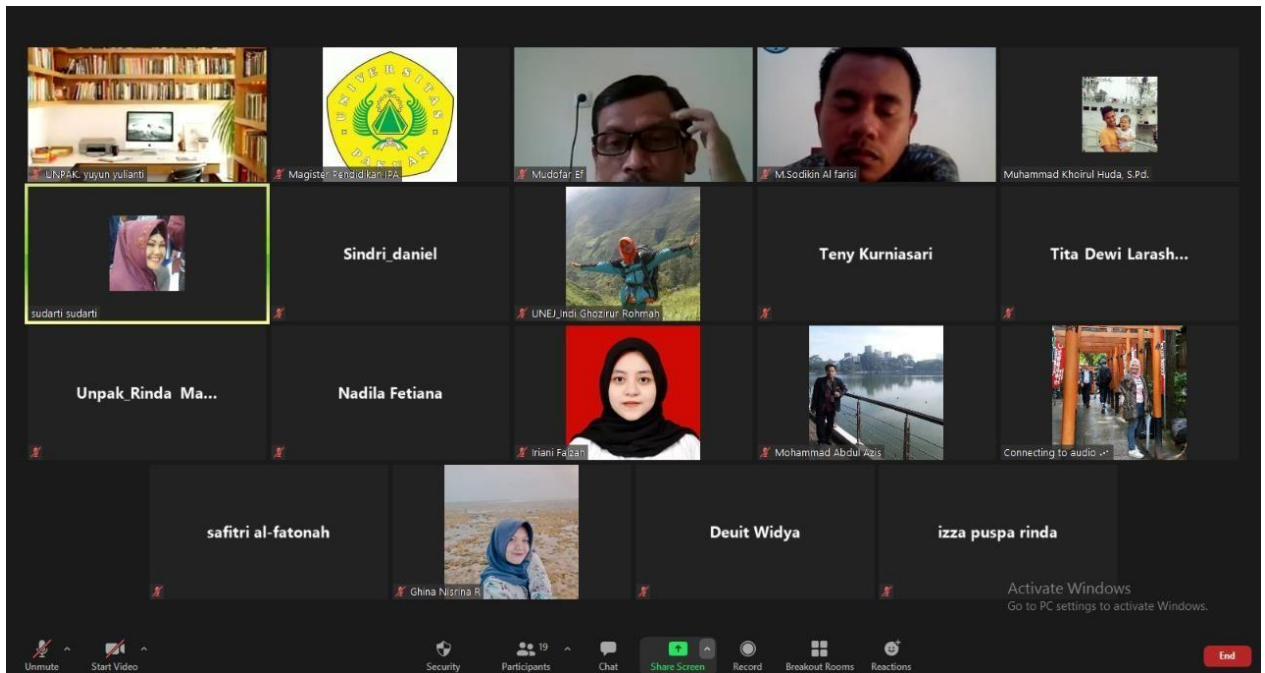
UNPAK_yuyun yulianti

UNIVERSITAS PAKUAN

Magister Pendidikan IPA

Mudofar Ef

M.Sodikin Al farisi

Muhammad Khoirul Huda, S.Pd.

sudarti sudarti

Sindri_daniel

UNEJ_Indi Ghozirur Rohmah

Teny Kurniasari

Tita Dewi Larash...

Unpak_Rinda Ma...

Nadila Fetiana

Iriani Fajzan

Mohammad Abdul Azis

Connecting to audio

safitri al-fatonah

Ghina Nisrina R

Deuit Widya

izza puspa rinda

Activate Windows
Go to PC settings to activate Windows.

Unmute

Start Video

Security

19
Participants

Chat

Share Screen

Record

Breakout Rooms

Reactions

End